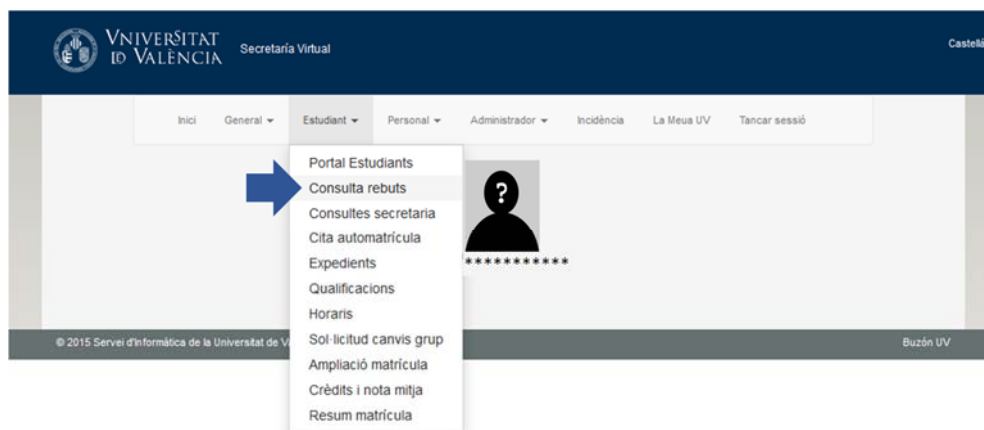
VNIVERSITAT ID VALÈNCIA Secretaría Virtual

Castellà

Inici General ▾ Estudiant ▾ Personal ▾ Administrador ▾ Incidència La Meua UV Tancar sessió

Portal Estudiants
Consulta rebuts
Consultes secretaria
Cita automatrícula
Expedients
Qualificacions
Horaris
Sol·licitud canvis grup
Ampliació matrícula
Crèdits i nota mitja
Resum matrícula

?

***********

© 2015 Servei d'Informàtica de la Universitat de V

Buzón UV